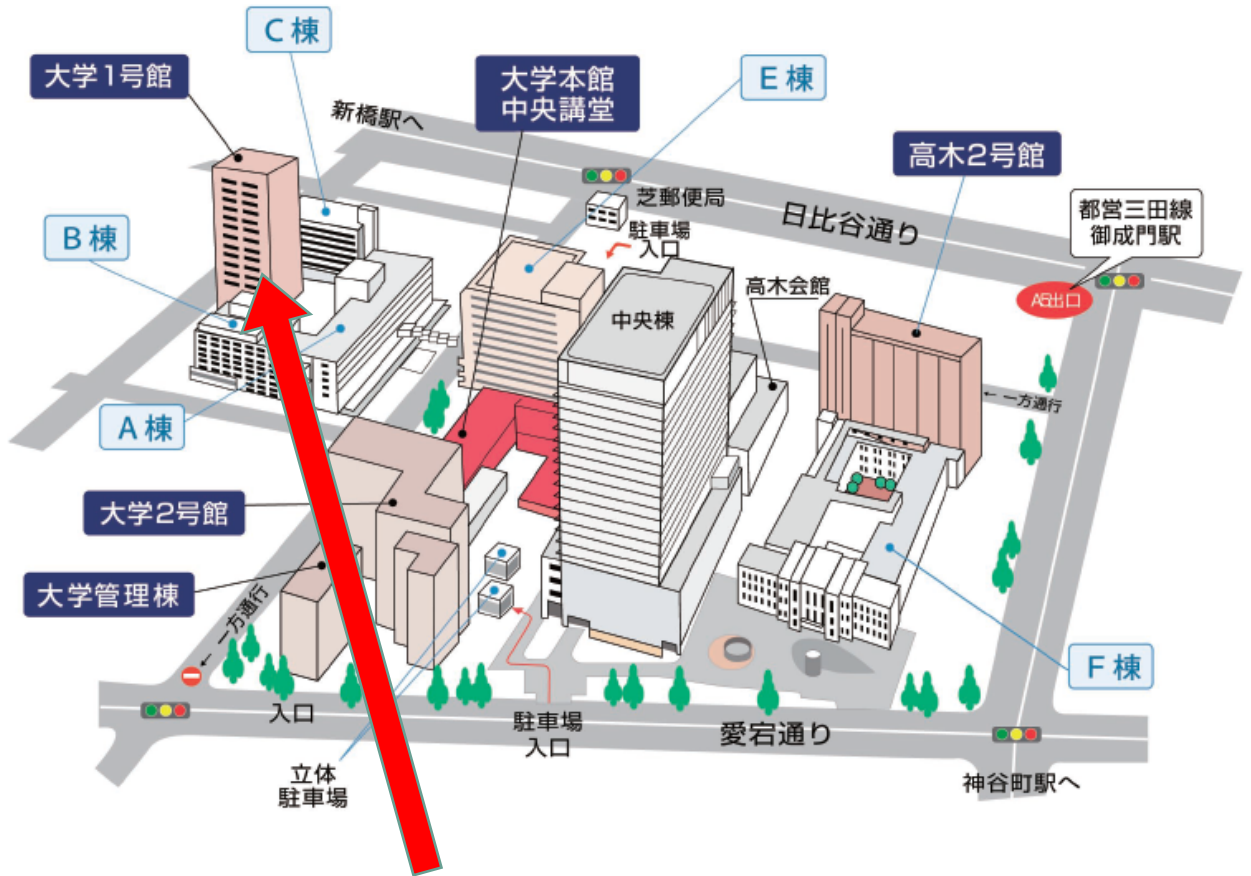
C棟

大学1号館

大学本館
中央講堂

E棟

新橋駅へ

芝郵便局

駐車場
入口

日比谷通り

高木2号館

都営三田線
御成門駅

A5出口

B棟

中央棟

高木会館

← 一方通行

A棟

大学2号館

大学管理棟

← 一方通行

入口

立体
駐車場

駐車場
入口

愛宕通り

F棟

神谷町駅へ